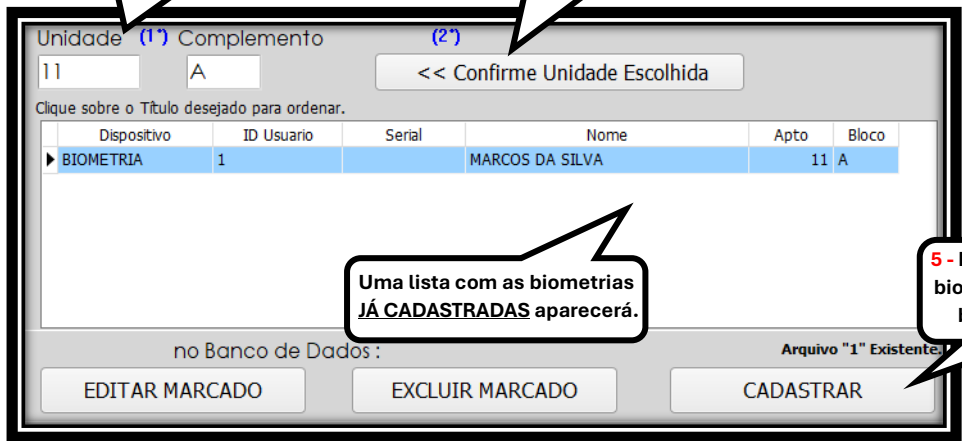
Unidade (1°) Complemento (2°)

11 A

<< Confirme Unidade Escolhida

Clique sobre o Título desejado para ordenar.

| Dispositivo | ID Usuario | Serial | Nome | Apto | Bloco |
|---|---|---|---|---|---|
| BIOMETRIA | 1 | | MARCOS DA SILVA | 11 | A |

Uma lista com as biometrias JÁ CADASTRADAS aparecerá.

5 - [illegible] bio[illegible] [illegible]

no Banco de Dados :

Arquivo "1" Existente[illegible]

EDITAR MARCADO

EXCLUIR MARCADO

CADASTRAR